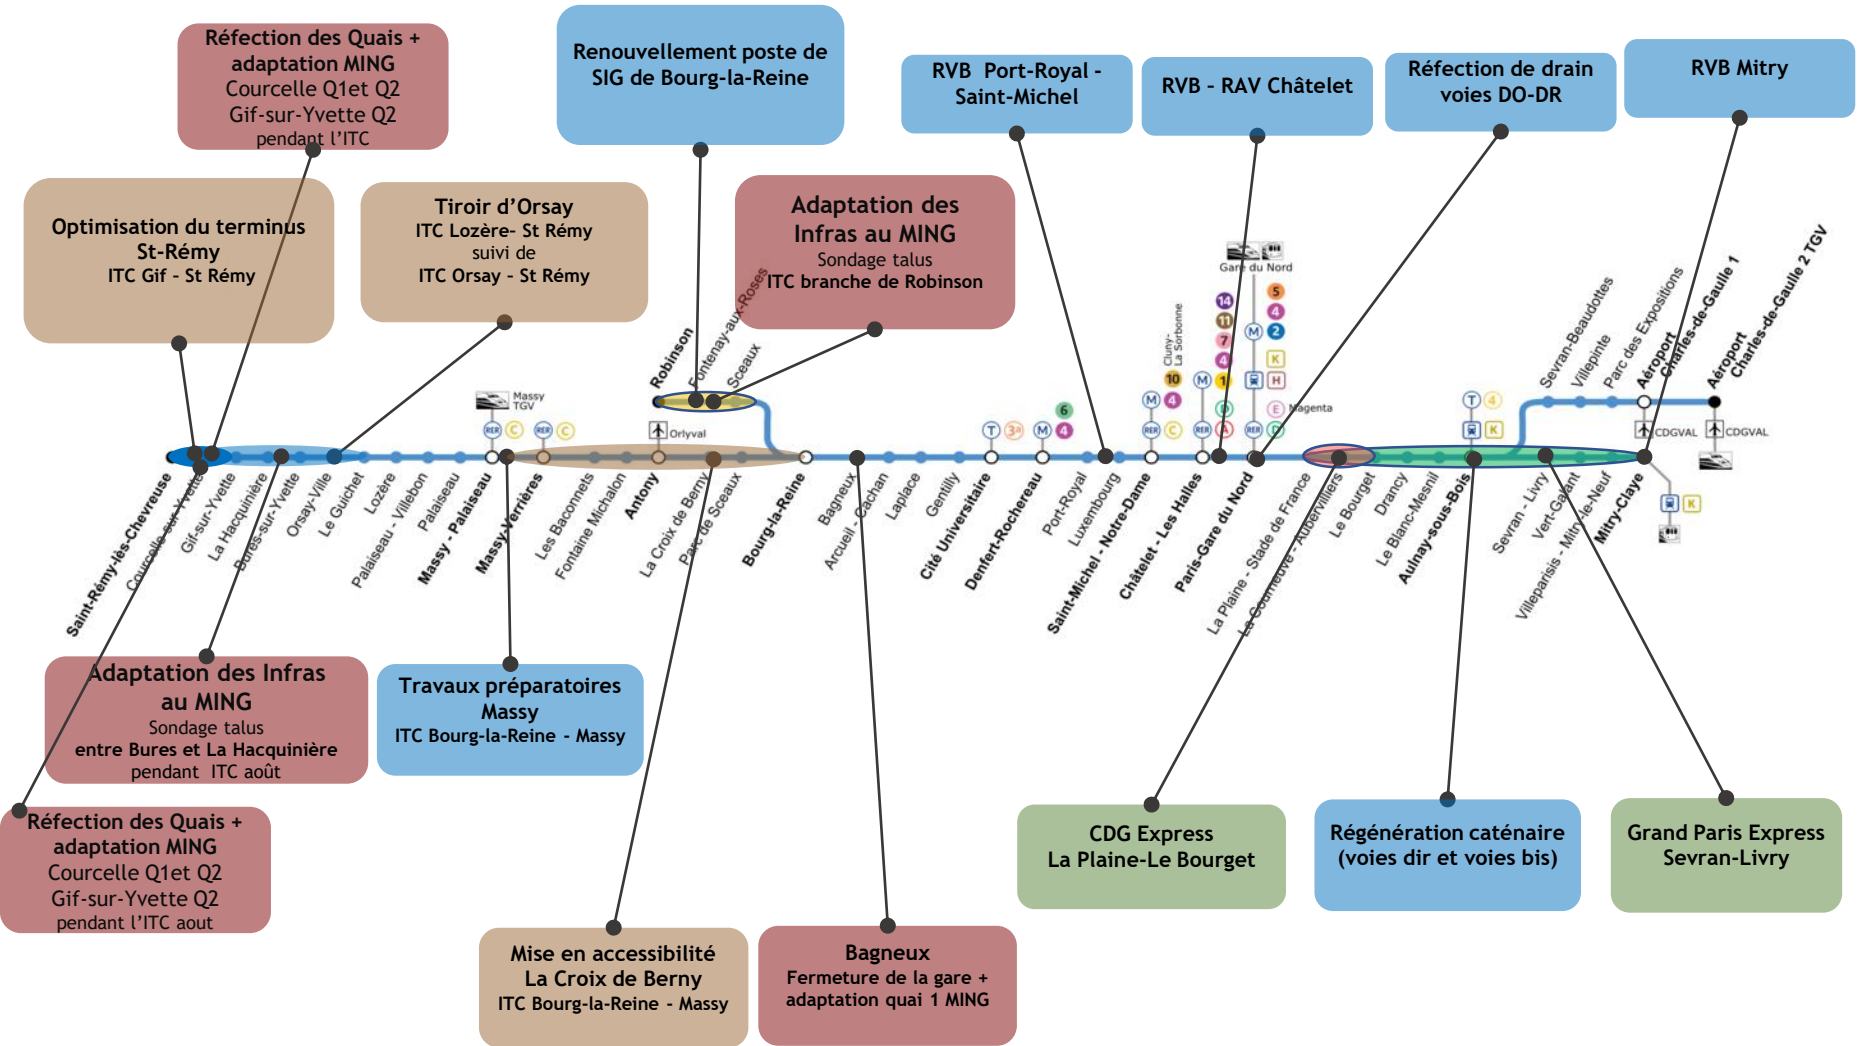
Réfection des Quais + adaptation MING
Courcelle Q1et Q2
Gif-sur-Yvette Q2
pendant l'ITC

Renouvellement poste de SIG de Bourg-la-Reine

RVB Port-Royal - Saint-Michel

RVB - RAV Châtelet

Réfection de drain voies DO-DR

RVB Mitry

Optimisation du terminus St-Rémy
ITC Gif - St Rémy

Tiroir d'Orsay
ITC Lozère- St Rémy
suivi de
ITC Orsay - St Rémy

Adaptation des Infras au MING
Sondage talus
ITC branche de Robinson

Gare du Nord
Cluny-La Sorbonne
Magenta
Massy TGV
Orlyval
CDGVAL
CDGVAL

Robinson
Fontenay-aux-Roses
Sceaux
Sevran-Beaudottes
Villepinte
Parc des Expositions
Aéroport Charles-de-Gaulle 1
Aéroport Charles-de-Gaulle 2 TGV

Saint-Rémy-lès-Chevreuse
Courcelle-sur-Yvette
Gif-sur-Yvette
La Hacquinière
Bures-sur-Yvette
Orsay-Ville
Le Guichet
Lozère
Palaiseau - Villebon
Palaiseau
Massy - Palaiseau
Massy-Verrières
Les Baconnets
Fontaine Michalon
Antony
La Croix de Berny
Parc de Sceaux
Bourg-la-Reine
Bagneux
Arcueil - Cachan
Laplace
Gentilly
Cité Universitaire
Denfert-Rochereau
Port-Royal
Luxembourg
Saint-Michel - Notre-Dame
Châtelet - Les Halles
Paris-Gare du Nord
La Plaine - Stade de France
La Courneuve - Aubervilliers
Le Bourget
Drancy
Le Blanc-Mesnil
Aulnay-sous-Bois
Sevran - Livry
Vert-Galant
Villeparisis - Mitry-le-Neuf
Mitry-Claye

Adaptation des Infras au MING
Sondage talus
entre Bures et La Hacquinière
pendant ITC août

Travaux préparatoires Massy
ITC Bourg-la-Reine - Massy

CDG Express
La Plaine-Le Bourget

Régénération caténaire (voies dir et voies bis)

Grand Paris Express
Sevran-Livry

Réfection des Quais + adaptation MING
Courcelle Q1et Q2
Gif-sur-Yvette Q2
pendant l'ITC aout

Mise en accessibilité La Croix de Berny
ITC Bourg-la-Reine - Massy

Bagneux
Fermeture de la gare + adaptation quai 1 MING